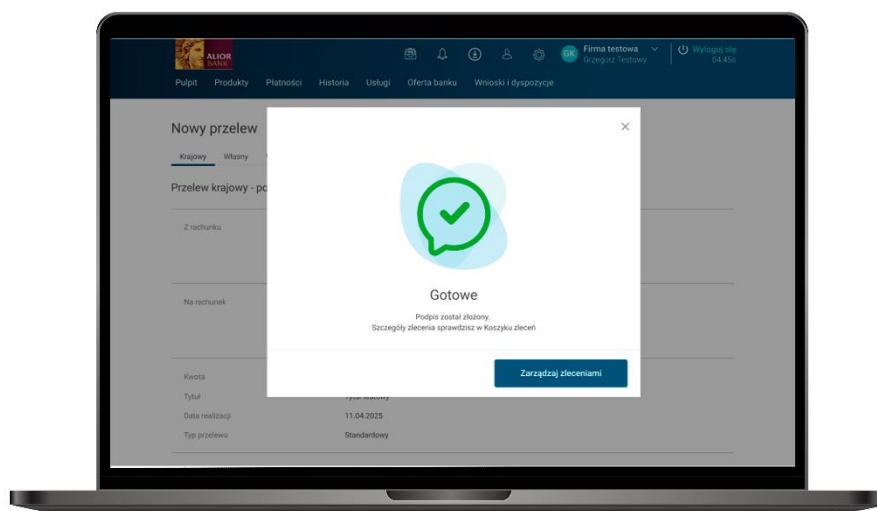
ALIOR BANK

GK Firma testowa
Grzegorz Testowy

Wyloguj się
04:45s

Pulpit Produkty Płatności Historia Usługi Oferta banku Wnioski i dyspozycje

Nowy przelew

Krajowy Własny

Przelew krajowy - po

Z rachunku

Na rachunek

Kwota

Tytuł

Data realizacji 11.04.2025

Typ przelewu Standardowy

×

Gotowe

Podpis został złożony.
Szczegóły zlecenia sprawdzisz w Koszyku zleceń

Zarządzaj zleceniami